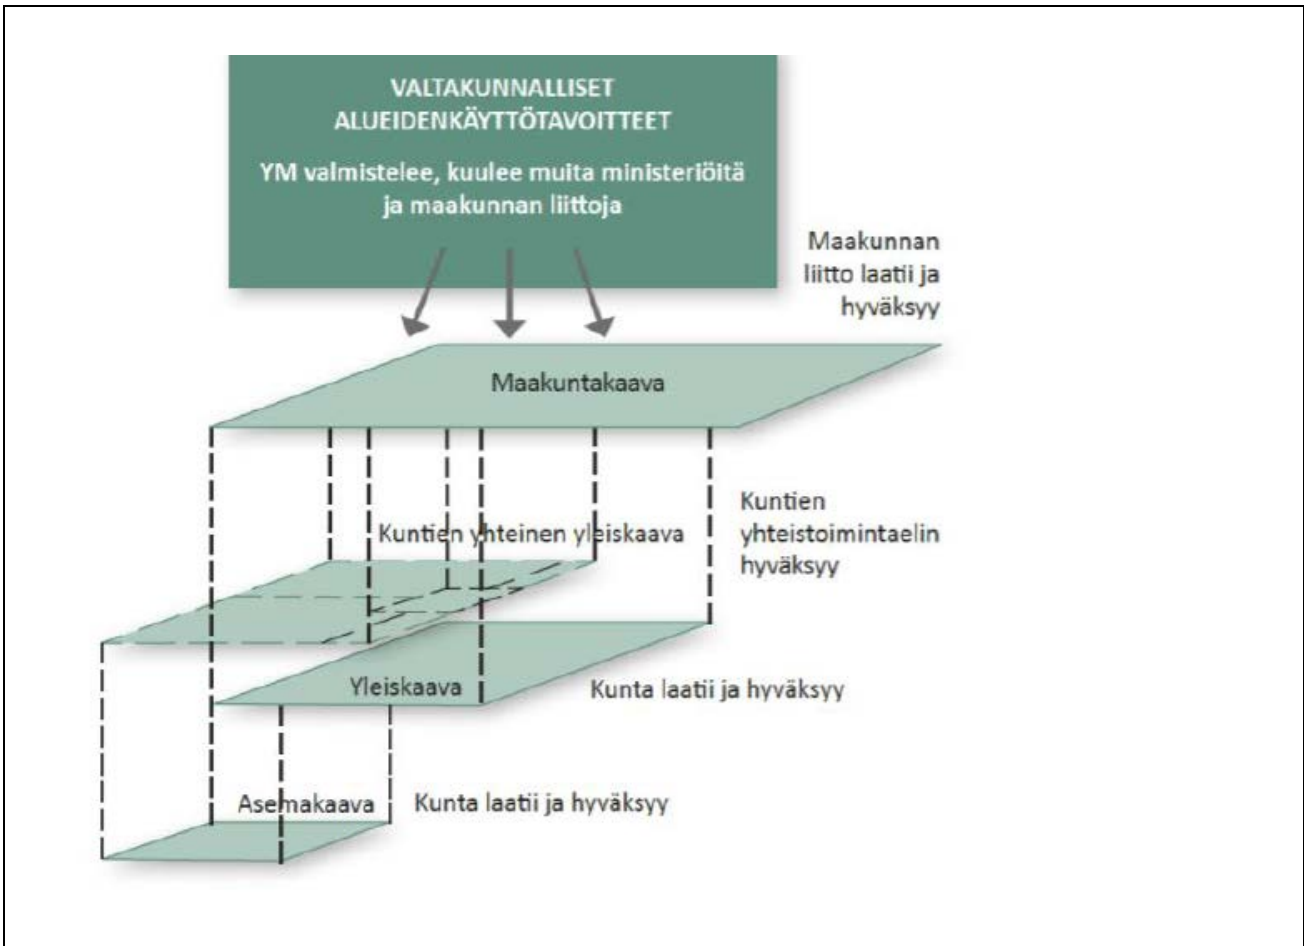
VALTAKUNNALLISET ALUEIDENKÄYTTÖTAVOITTEET

YM valmistelee, kuulee muita ministeriöitä ja maakunnan liittoja

Maakunnan liitto laatii ja hyväksyy

Maakuntakaava

Kuntien yhteinen yleiskaava

Kuntien yhteistoimintaelin hyväksyy

Yleiskaava

Kunta laatii ja hyväksyy

Asemakaava

Kunta laatii ja hyväksyy